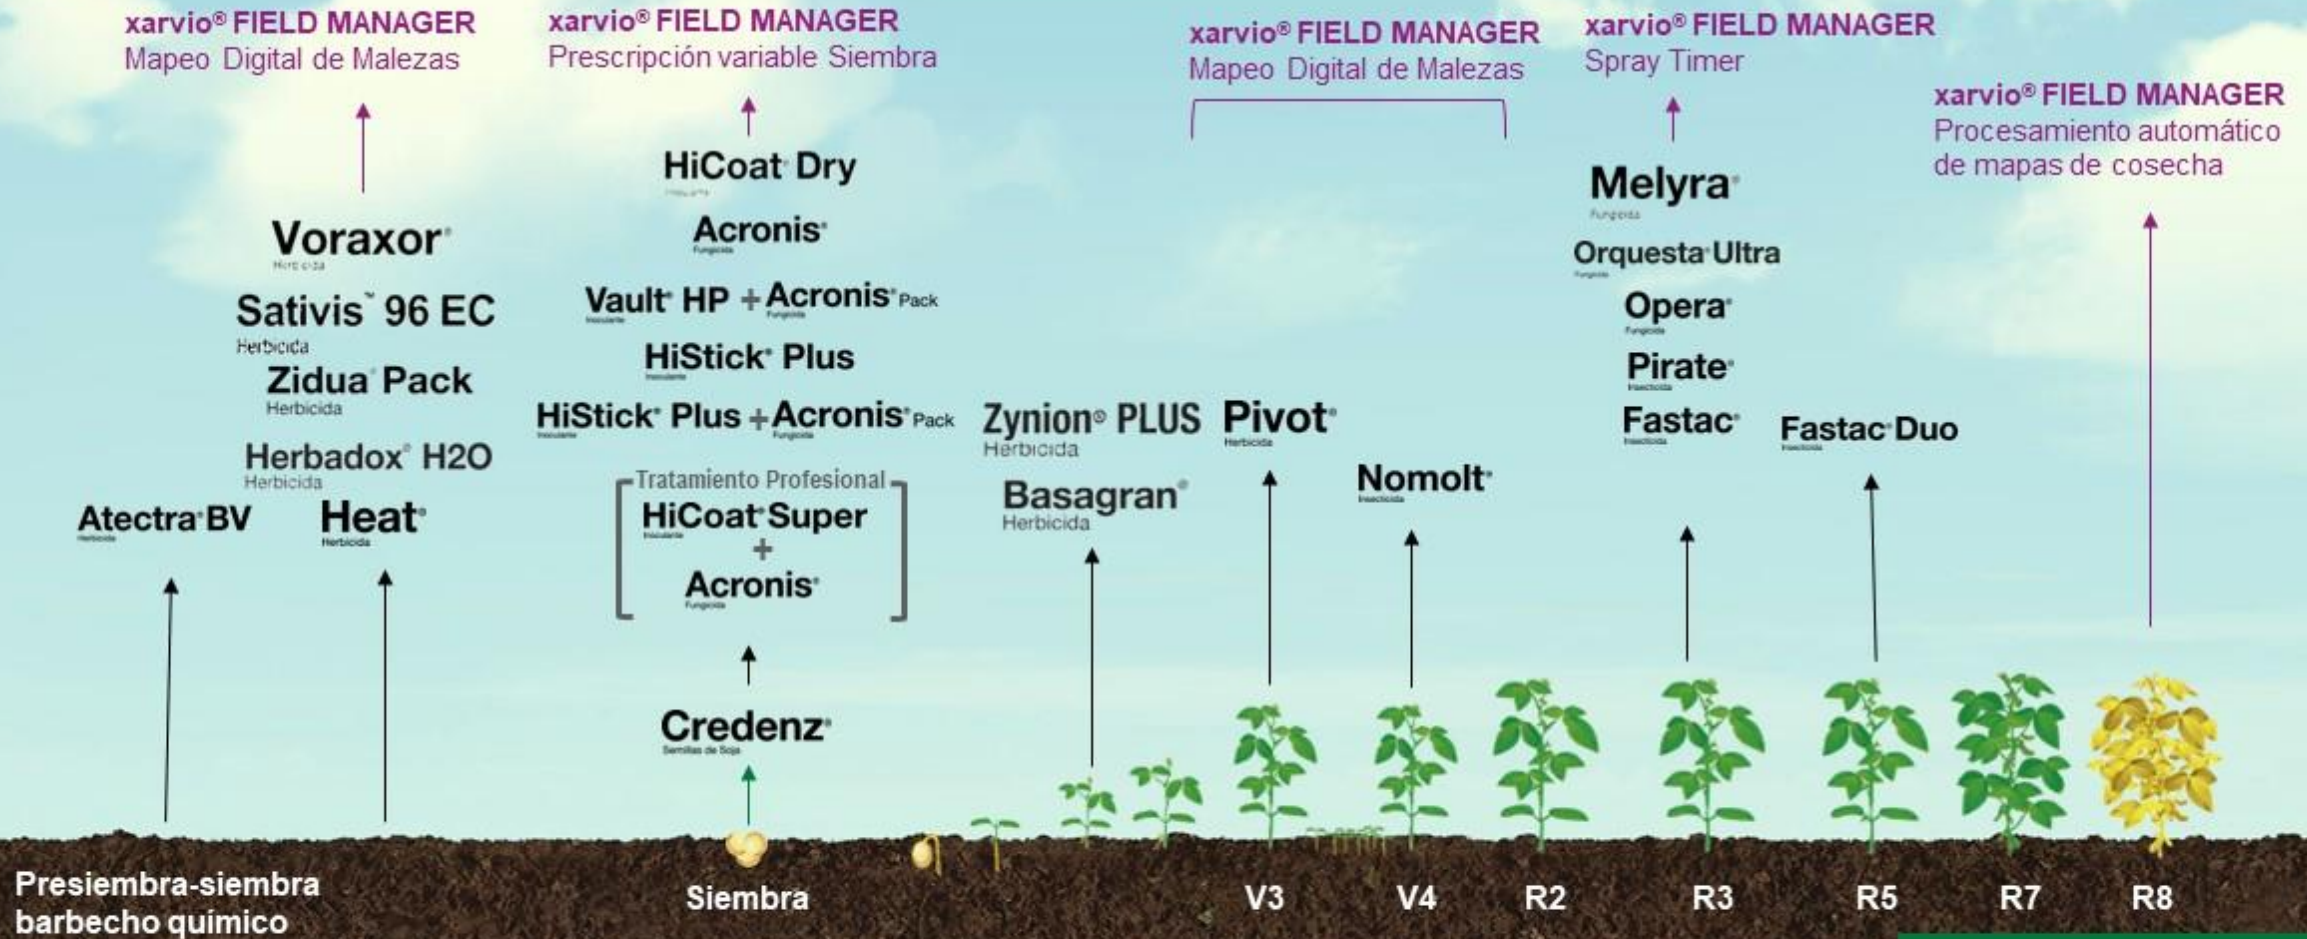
xarvio® FIELD MANAGER
Mapeo Digital de Malezas

xarvio® FIELD MANAGER
Prescripción variable Siembra

xarvio® FIELD MANAGER
Mapeo Digital de Malezas

xarvio® FIELD MANAGER
Spray Timer

xarvio® FIELD MANAGER
Procesamiento automático de mapas de cosecha

Voraxor®
Herbicida
Sativis™ 96 EC
Herbicida
Zidua® Pack
Herbicida
Herbadox® H2O
Herbicida
Atectra® BV
Herbicida
Heat®
Herbicida

HiCoat® Dry
Inoculante
Acronis®
Fungicida
Vault® HP + Acronis® Pack
Inoculante Fungicida
HiStick® Plus
Inoculante
HiStick® Plus + Acronis® Pack
Inoculante Fungicida
Tratamiento Profesional
HiCoat® Super
Inoculante
+
Acronis®
Fungicida
Credenz®
Semillas de Soja

Zynion® PLUS
Herbicida
Basagran®
Herbicida
Pivot®
Herbicida
Nomolt®
Insecticida

Melyra®
Fungicida
Orquesta® Ultra
Fungicida
Opera®
Fungicida
Pirate®
Insecticida
Fastac®
Insecticida
Fastac® Duo
Insecticida

Presiembra-siembra barbecho químico
Siembra
V3
V4
R2
R3
R5
R7
R8